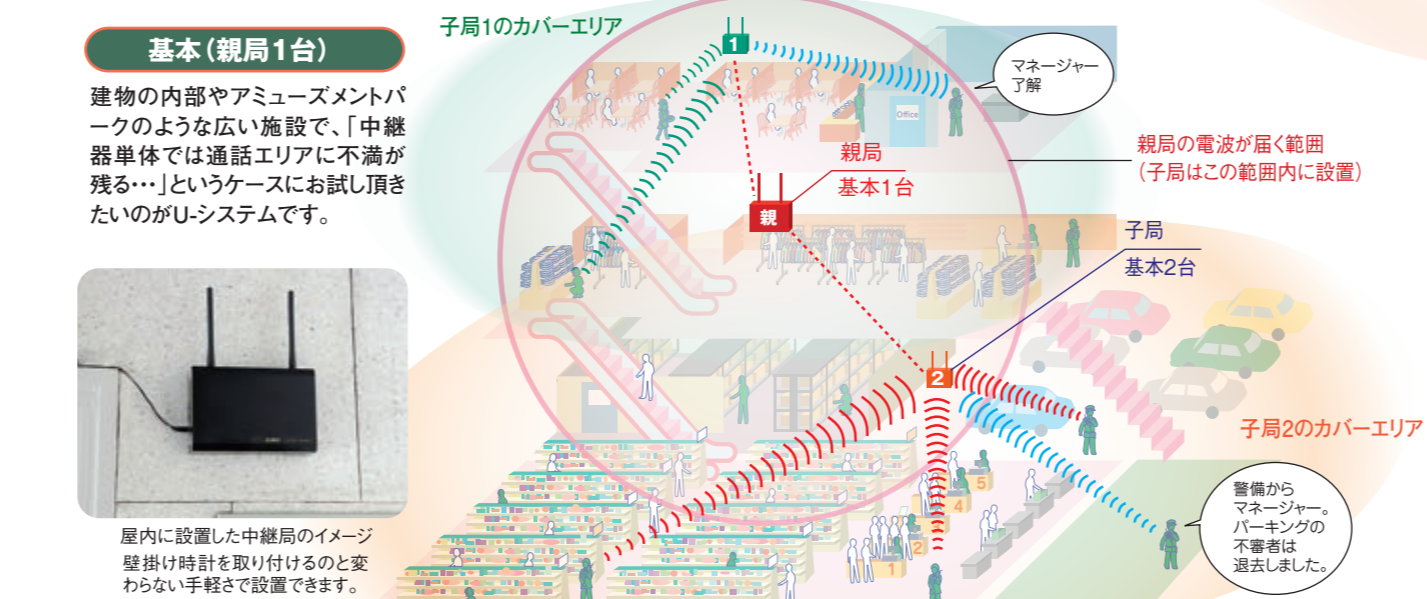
基本（親局1台）

建物の内部やアミューズメントパークのような広い施設で、「中継器単体では通話エリアに不満が残る･･･」というケースにお試し頂きたいのがU-システムです。

屋内に設置した中継局のイメージ
壁掛け時計を取り付けるのと変わらない手軽さで設置できます。

子局1のカバーエリア

1

マネージャー了解

Office

親局の電波が届く範囲
（子局はこの範囲内に設置）

親局
基本1台

親

子局
基本2台

2

子局2のカバーエリア

警備からマネージャー。パーキングの不審者は退去しました。

5
4
2
1